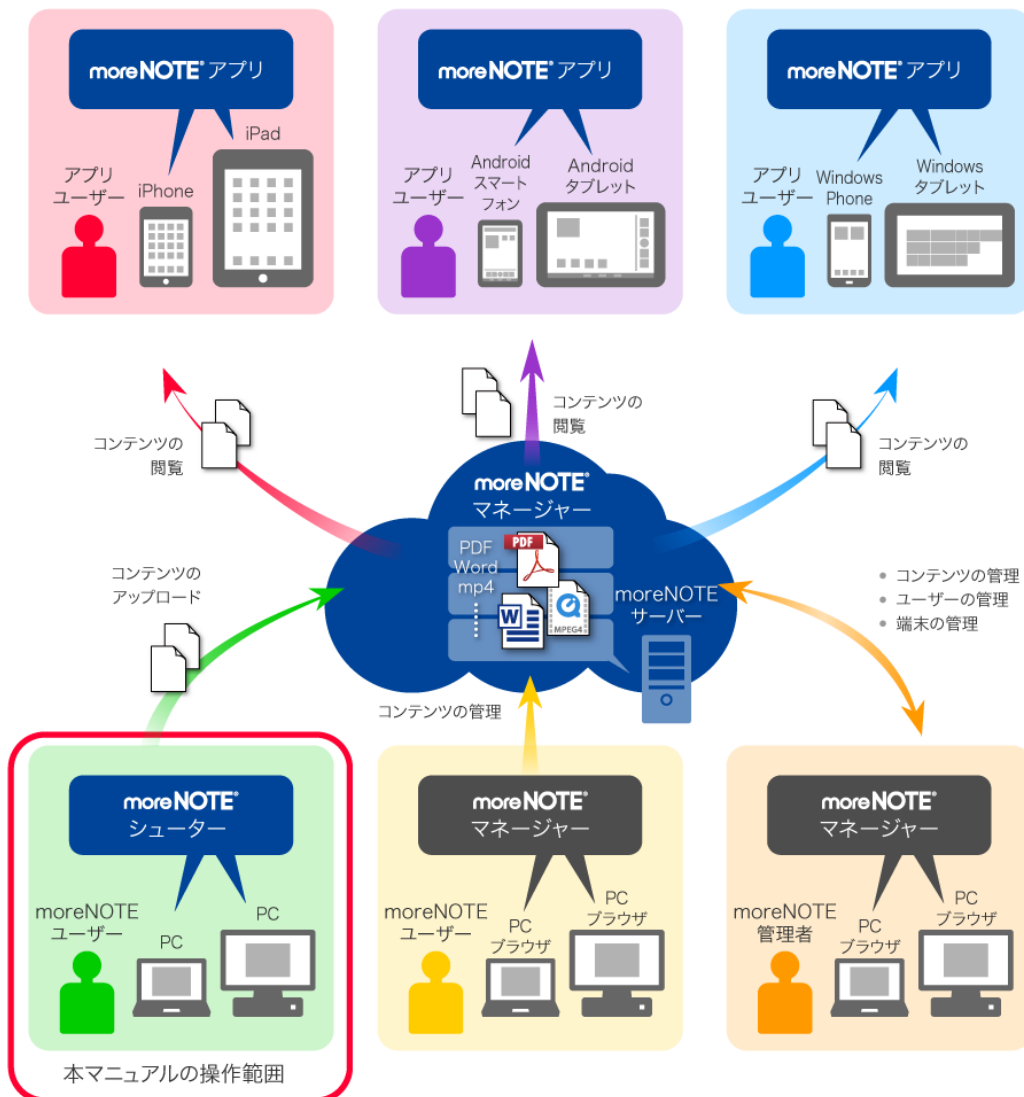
moreNOTE® アプリ

iPad

アプリユーザー

iPhone

moreNOTE® アプリ

アプリユーザー

Android スマートフォン

Android タブレット

moreNOTE® アプリ

アプリユーザー

Windows Phone

Windows タブレット

コンテンツの閲覧

コンテンツの閲覧

コンテンツの閲覧

moreNOTE® マネージャー

PDF
Word
mp4

PDF

MPEG4

moreNOTE サーバー

コンテンツのアップロード

• コンテンツの管理
• ユーザーの管理
• 端末の管理

コンテンツの管理

moreNOTE® シューター

moreNOTE ユーザー

PC

PC

moreNOTE® マネージャー

moreNOTE ユーザー

PC ブラウザ

PC ブラウザ

moreNOTE® マネージャー

moreNOTE 管理者

PC ブラウザ

PC ブラウザ

本マニュアルの操作範囲